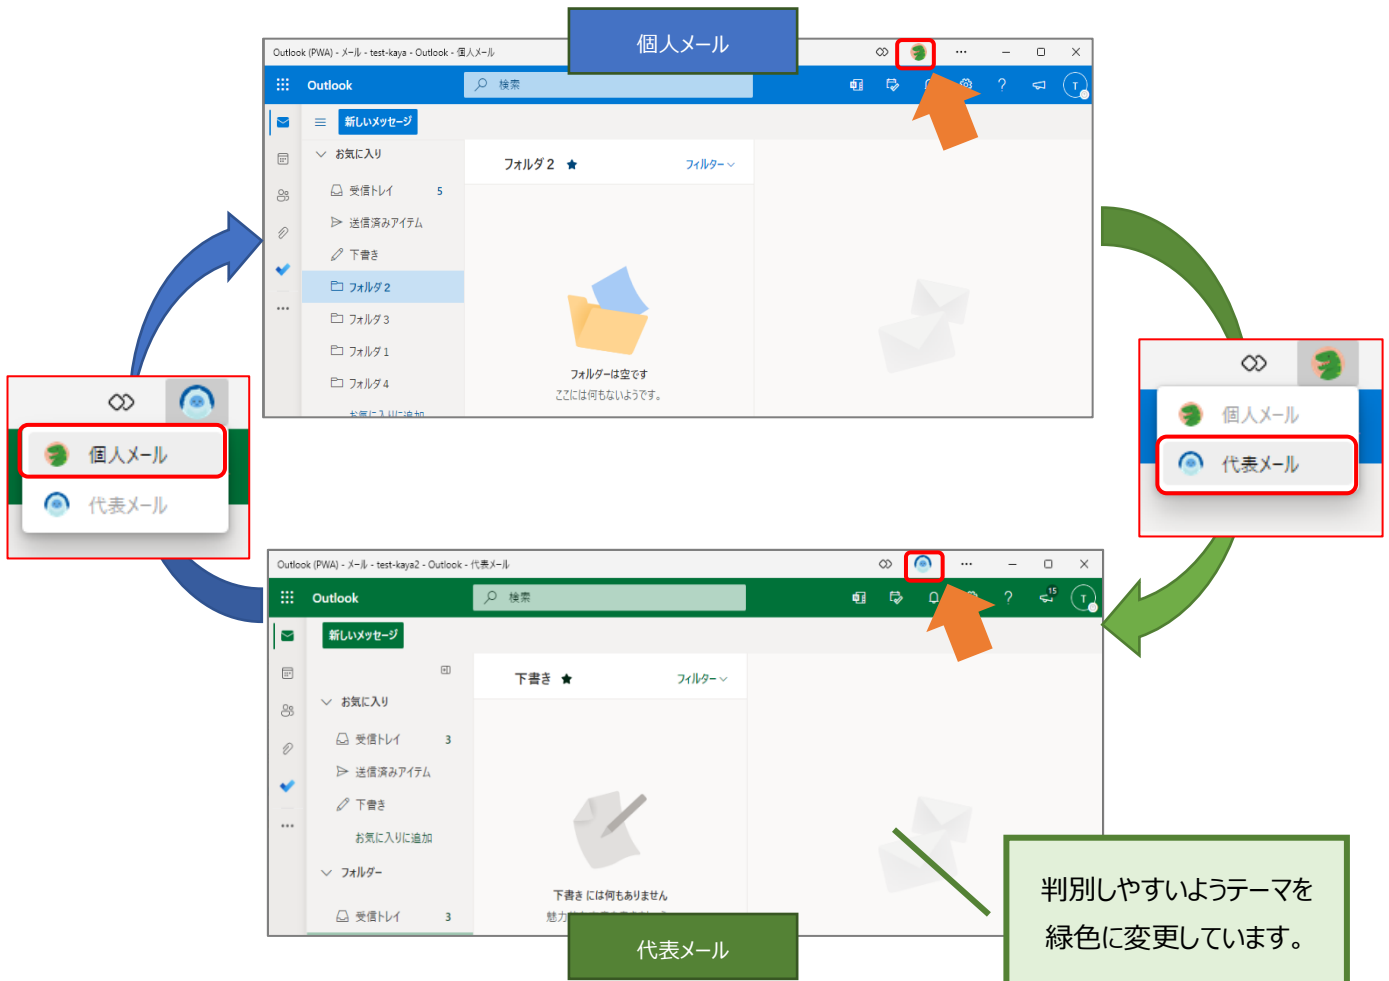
個人メール

Outlook (PWA) - メール - test-kaya - Outlook - 個人メール

Outlook

検索

新しいメッセージ

お気に入り

受信トレイ 5

送信済みアイテム

下書き

フォルダ 2

フォルダ 3

フォルダ 1

フォルダ 4

フォルダ 2 ★

フィルター

フォルダーは空です

ここには何もないようです。

個人メール

代表メール

個人メール

代表メール

Outlook (PWA) - メール - test-kaya2 - Outlook - 代表メール

Outlook

検索

新しいメッセージ

お気に入り

受信トレイ 3

送信済みアイテム

下書き

お気に入りに追加

フォルダー

受信トレイ 3

下書き ★

フィルター

下書き には何もありません

代表メール

判別しやすいようテーマを緑色に変更しています。